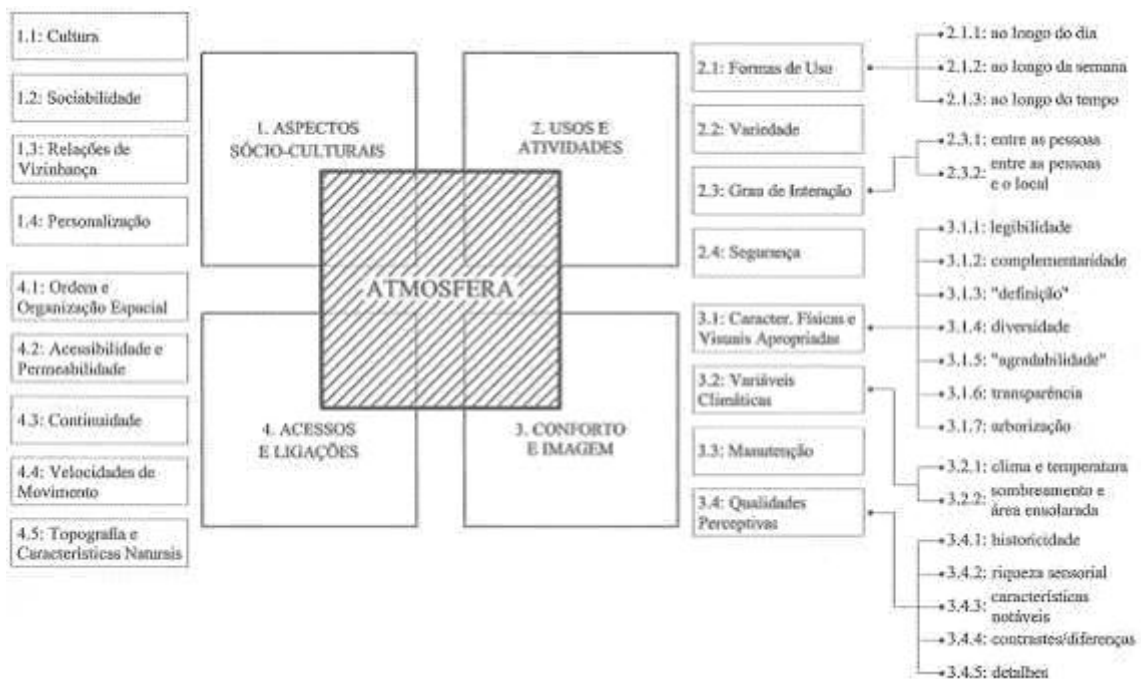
1.1: Cultura

1.2: Sociabilidade

1.3: Relações de Vizinhança

1.4: Personalização

4.1: Ordem e Organização Espacial

4.2: Acessibilidade e Permeabilidade

4.3: Continuidade

4.4: Velocidades de Movimento

4.5: Topografia e Características Naturais

1. ASPECTOS SÓCIO-CULTURAIS

2. USOS E ATIVIDADES

ATMOSFERA

4. ACESSOS E LIGAÇÕES

3. CONFORTO E IMAGEM

2.1: Formas de Uso

2.1.1: ao longo do dia

2.1.2: ao longo da semana

2.1.3: ao longo do tempo

2.2: Variedade

2.3: Grau de Interação

2.3.1: entre as pessoas

2.3.2: entre as pessoas e o local

2.4: Segurança

3.1: Caracter. Físicas e Visuais Apropriadas

3.1.1: legibilidade

3.1.2: complementaridade

3.1.3: "definição"

3.1.4: diversidade

3.1.5: "agradabilidade"

3.1.6: transparência

3.1.7: arborização

3.2: Variáveis Climáticas

3.2.1: clima e temperatura

3.2.2: sombreamento e área ensolarada

3.3: Manutenção

3.4: Qualidades Perceptivas

3.4.1: historicidade

3.4.2: riqueza sensorial

3.4.3: características notáveis

3.4.4: contrastes/diferenças

3.4.5: detalhes